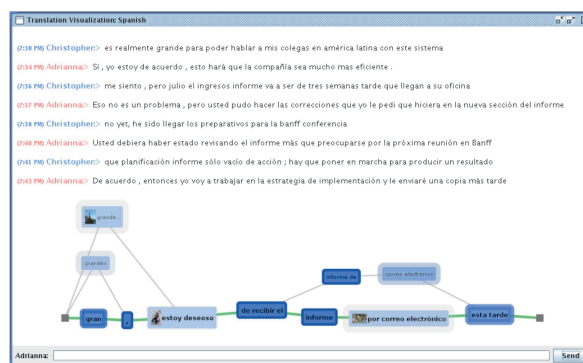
Translation Visualization: Spanish

(7:30 PM) Christopher:> es realmente grande para poder hablar a mis colegas en américa latina con este sistema

(7:34 PM) Adrianna:> Sí , yo estoy de acuerdo , esto hará que la compañía sea mucho más eficiente .

(7:36 PM) Christopher:> me siento , pero julio el ingresos informe va a ser de tres semanas tarde que llegan a su oficina

(7:37 PM) Adrianna:> Eso no es un problema , pero usted pudo hacer las correcciones que yo le pedí que hiciera en la nueva sección del informe

(7:38 PM) Christopher:> no yet, he sido llegar los preparativos para la banff conferencia

(7:40 PM) Adrianna:> Usted debiera haber estado revisando el informe más que preocuparse por la próxima reunión en Banff

(7:41 PM) Christopher:> que planificación informe sólo vacío de acción ; hay que poner en marcha para producir un resultado

(7:43 PM) Adrianna:> De acuerdo , entonces yo voy a trabajar en la estrategia de implementación y le enviaré una copia más tarde

grande

grandes

gran

estoy deseoso

de recibir el

informe de

correo electrónico

informe

por correo electrónico

esta tarde

Adrianna:

Send